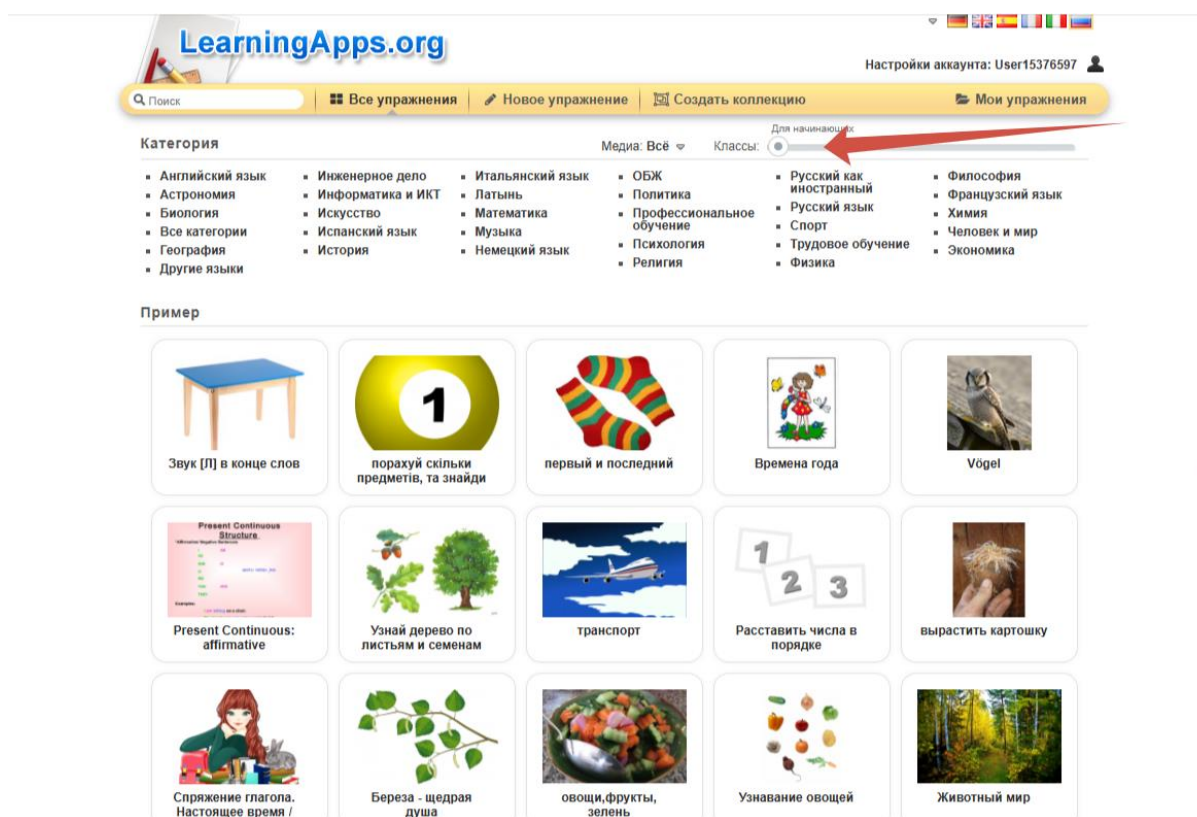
LearningApps.org

Настройки аккаунта: User15376597

Поиск

Все упражнения

Новое упражнение

Создать коллекцию

Мои упражнения

Категория

Медиа: Всё

Классы:

Для начинающих

- Английский язык
- Астрономия
- Биология
- Все категории
- География
- Другие языки

- Инженерное дело
- Информатика и ИКТ
- Искусство
- Испанский язык
- История

- Итальянский язык
- Латынь
- Математика
- Музыка
- Немецкий язык

- ОБЖ
- Политика
- Профессиональное обучение
- Психология
- Религия

- Русский как иностранный
- Русский язык
- Спорт
- Трудовое обучение
- Физика

- Философия
- Французский язык
- Химия
- Человек и мир
- Экономика

Пример

Звук [Л] в конце слов

1

порахуй скільки предметів, та знайди

первый и последний

Времена года

Vögel

Present Continuous Structure

Present Continuous: affirmative

Узнай дерево по листьям и семенам

транспорт

1 2 3

Расставить числа в порядке

вырастить картошку

Спряжение глагола. Настоящее время /

Береза - щедрая душа

овощи,фрукты, зелень

Узнавание овощей

Животный мир